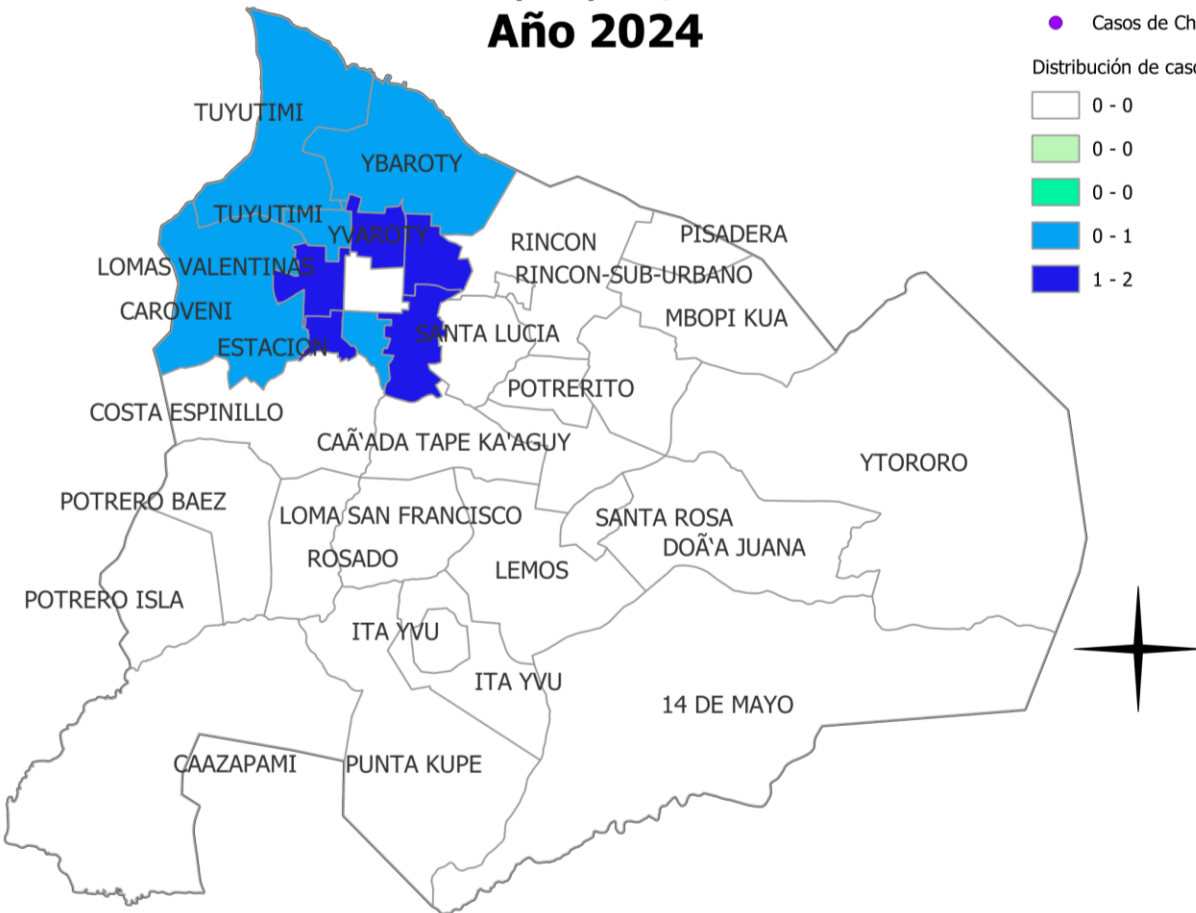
Año 2024

Casos de Ch

Distribución de caso

0 - 0
0 - 0
0 - 0
0 - 1
1 - 2

TUYUTIMI
YBAROTY
TUYUTIMI
YVAROTY
RINCON
PISADERA
RINCON-SUB-URBANO
LOMAS VALENTINAS
CAROVENI
SANTA LUCIA
MBOPI KUA
ESTACION
POTRERITO
COSTA ESPINILLO
CAÃ'ADA TAPE KA'AGUY
YTORORO
POTRERO BAEZ
LOMA SAN FRANCISCO
SANTA ROSA
DOÃ'A JUANA
ROSADO
LEMOS
POTRERO ISLA
ITA YVU
ITA YVU
14 DE MAYO
CAAZAPAMI
PUNTA KUPE